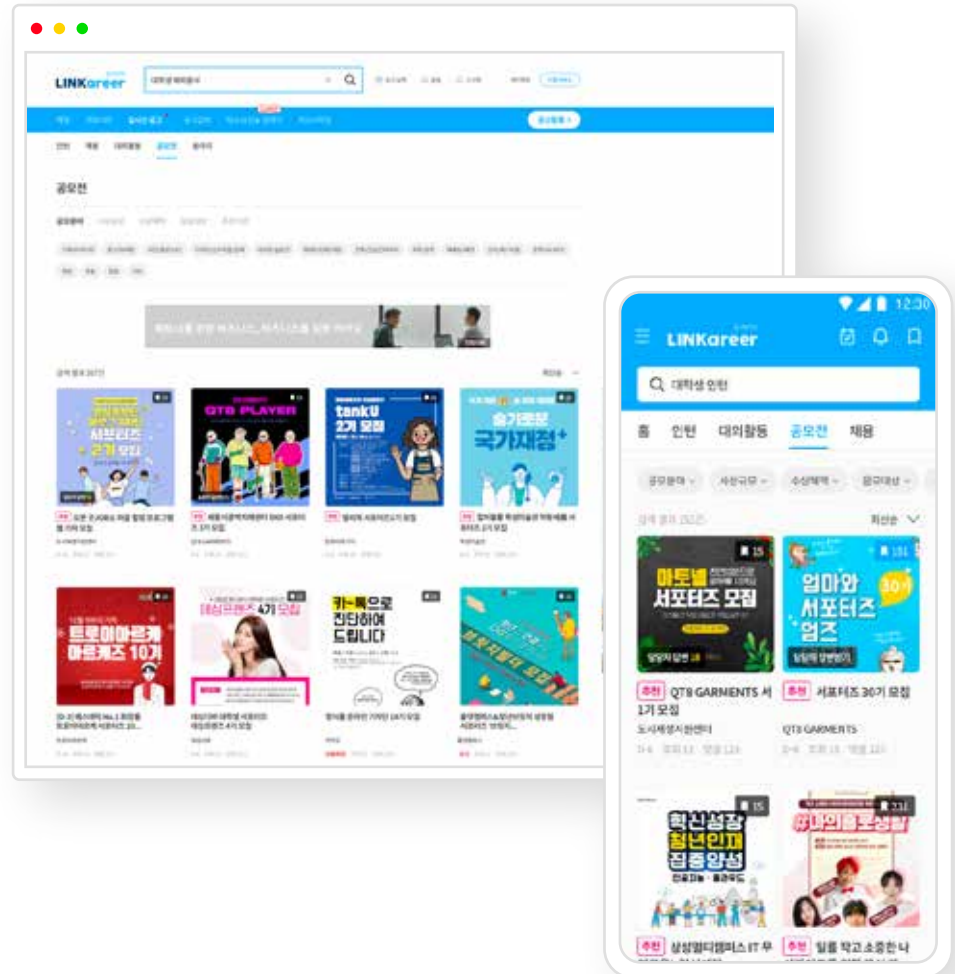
LINKareer

공모전

QT8 PLAYER

tankU 2기 모집

국가재정

트로이아르케 아르케즈 10기

데싱프렌즈 4기 모집

카-톡으로 진단하여 드립니다

12:30

LINKareer

대학생 인턴

홈 인턴 대외활동 공모전 채용

공모분야 주최기관 수상혜택 응모대상

최신순

15

아토넬 서포터즈 모집

151

엄마와 서포터즈 엄즈

추천 QT8 GARMENTS 서 1기 모집

추천 서포터즈 30기 모집

QT8 GARMENTS

15

혁신성장 청년인재 집중양성

#나의몸로성장

추천

추천